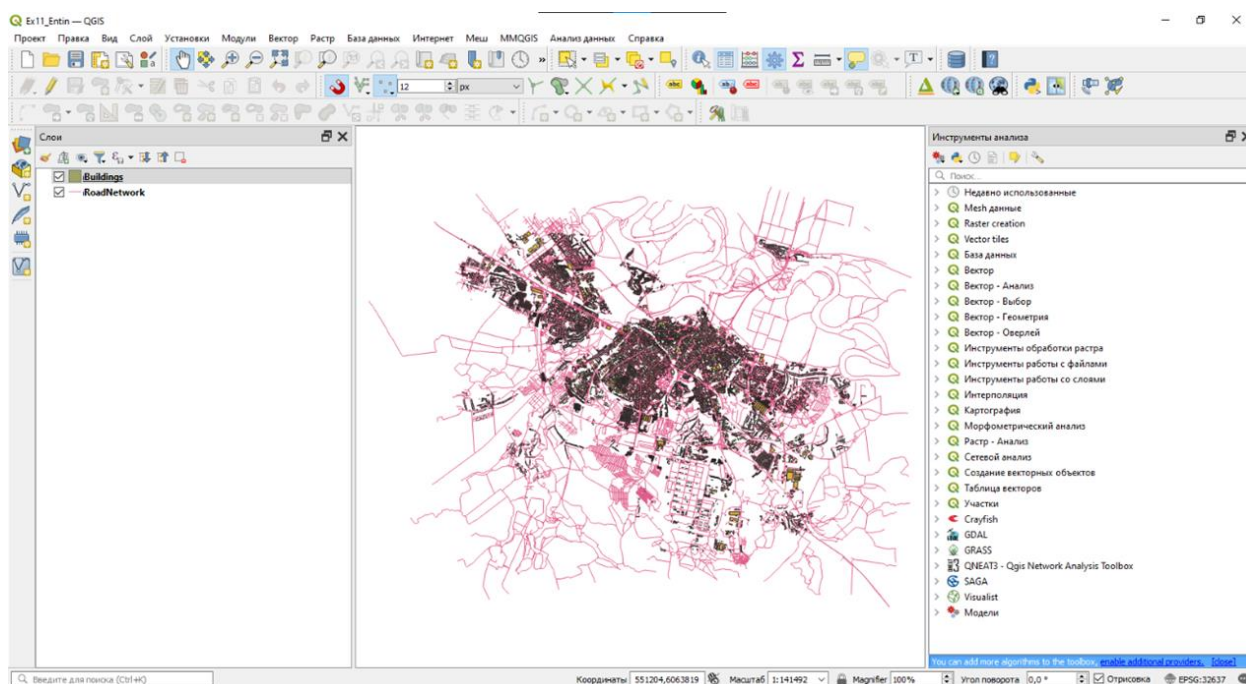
Ex11_Entin — QGIS

Проект Правка Вид Слой Установки Модули Вектор Растр База данных Интернет Меш MMQGIS Анализ данных Справка

12 px

Слои

Buildings
RoadNetwork

Инструменты анализа

Поиск...

Недавно использованные
Mesh данные
Raster creation
Vector tiles
База данных
Вектор
Вектор - Анализ
Вектор - Выбор
Вектор - Геометрия
Вектор - Оверлей
Инструменты обработки растра
Инструменты работы с файлами
Инструменты работы со слоями
Интерполяция
Картография
Морфометрический анализ
Растр - Анализ
Сетевой анализ
Создание векторных объектов
Таблица векторов
Участки
Crayfish
GDAL
GRASS
QNEAT3 - Qgis Network Analysis Toolbox
SAGA
Visualist
Модели

You can add more algorithms to the toolbox, enable additional providers. [close]

Введите для поиска (Ctrl+K)

Координаты 551204,6063819 Масштаб 1:141492 Magnifier 100% Угол поворота 0,0 ° Отрисовка EPSG:32637